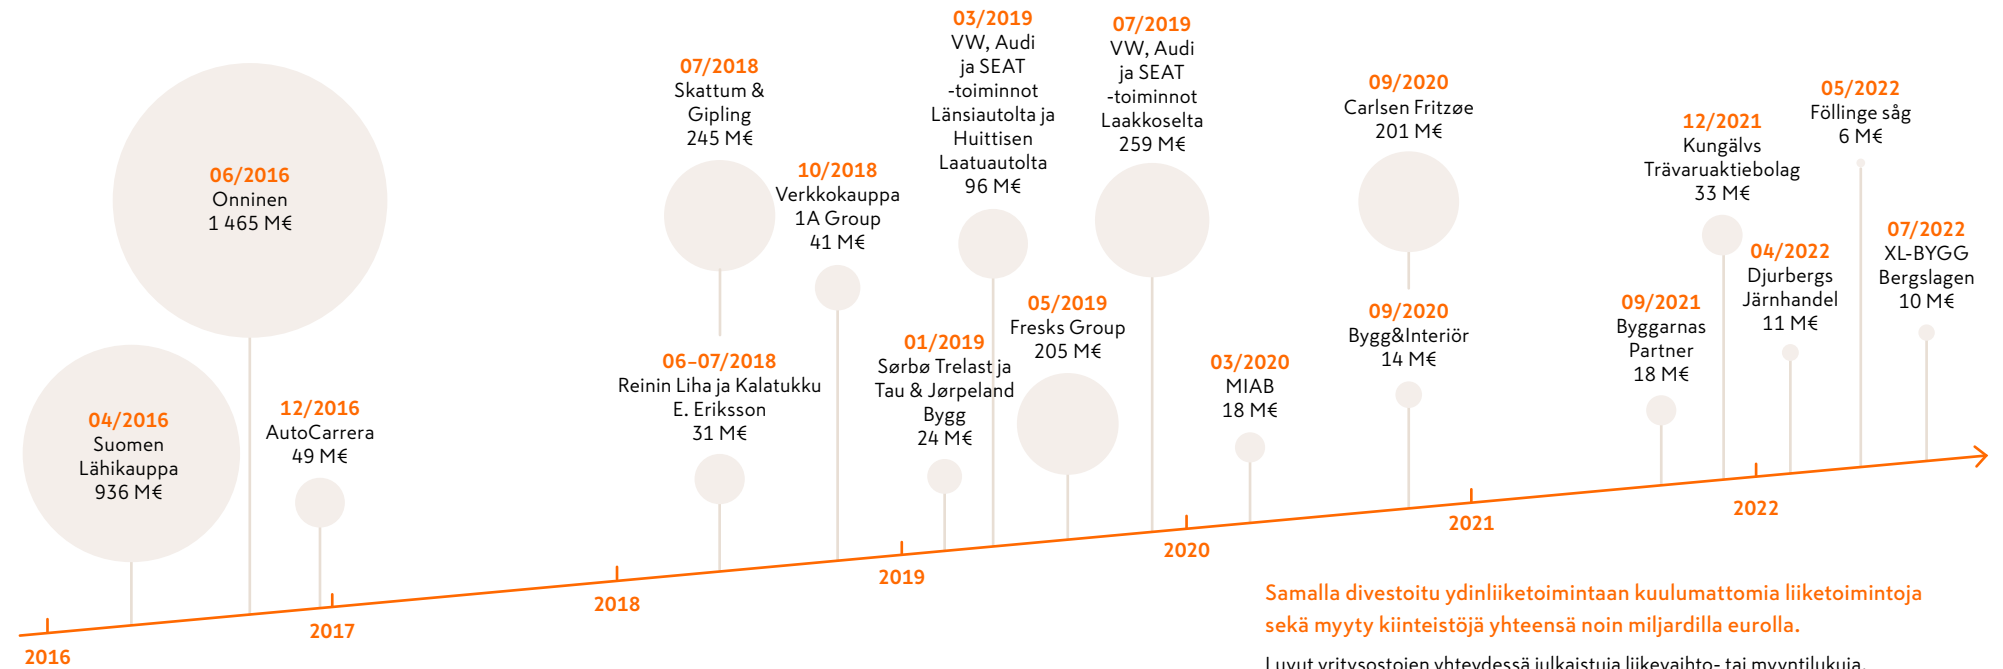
06/2016
Onninen
1 465 M€

04/2016
Suomen
Lähikauppa
936 M€

12/2016
AutoCarrera
49 M€

07/2018
Skattum &
Gipling
245 M€

06–07/2018
Reinin Liha ja Kalatukku
E. Eriksson
31 M€

10/2018
Verkkokauppa
1A Group
41 M€

03/2019
VW, Audi
ja SEAT
-toiminnot
Länsiautolta ja
Huittisen
Laatuautolta
96 M€

01/2019
Sørbø Trelast ja
Tau & Jørpeland
Bygg
24 M€

05/2019
Fresks Group
205 M€

07/2019
VW, Audi
ja SEAT
-toiminnot
Laakkoselta
259 M€

03/2020
MIAB
18 M€

09/2020
Carlsen Fritzøe
201 M€

09/2020
Bygg&Interiör
14 M€

09/2021
Byggarnas
Partner
18 M€

12/2021
Kungälvs
Trävaruaktiebolag
33 M€

04/2022
Djurbergs
Järnhandel
11 M€

05/2022
Föllinge såg
6 M€

07/2022
XL-BYGG
Bergslagen
10 M€

2016
2017
2018
2019
2020
2021
2022

Samalla divestoitu ydinliiketoimintaan kuulumattomia liiketoimintoja sekä myyty kiinteistöjä yhteensä noin miljardilla eurolla.

Luvut yritysostojen yhteydessä julkaistuja liikevaihto- tai myyntilukuja.